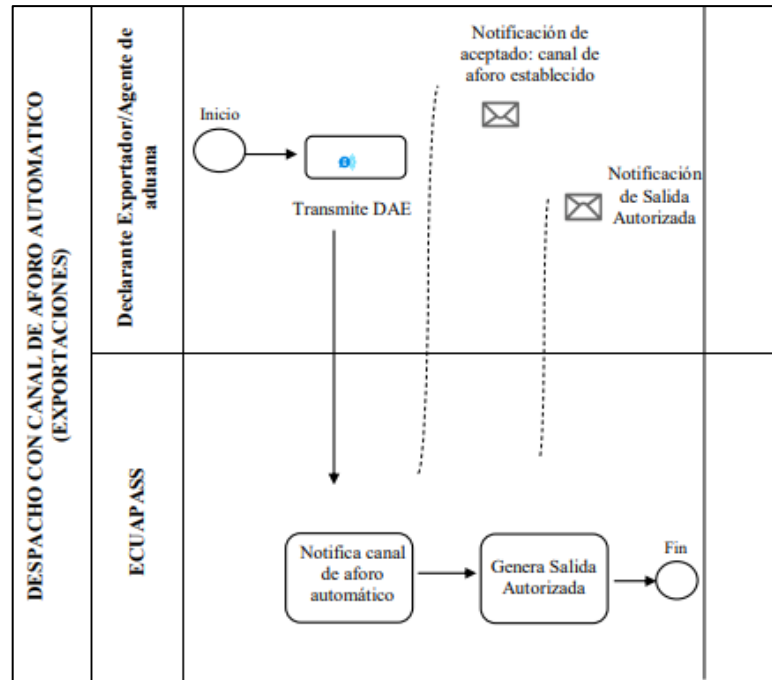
DESPACHO CON CANAL DE AFORO AUTOMATICO (EXPORTACIONES)

Declarante Exportador/Agente de aduana

Inicio

Transmite DAE

Notificación de aceptado: canal de aforo establecido

Notificación de Salida Autorizada

ECUAPASS

Notifica canal de aforo automático

Genera Salida Autorizada

Fin